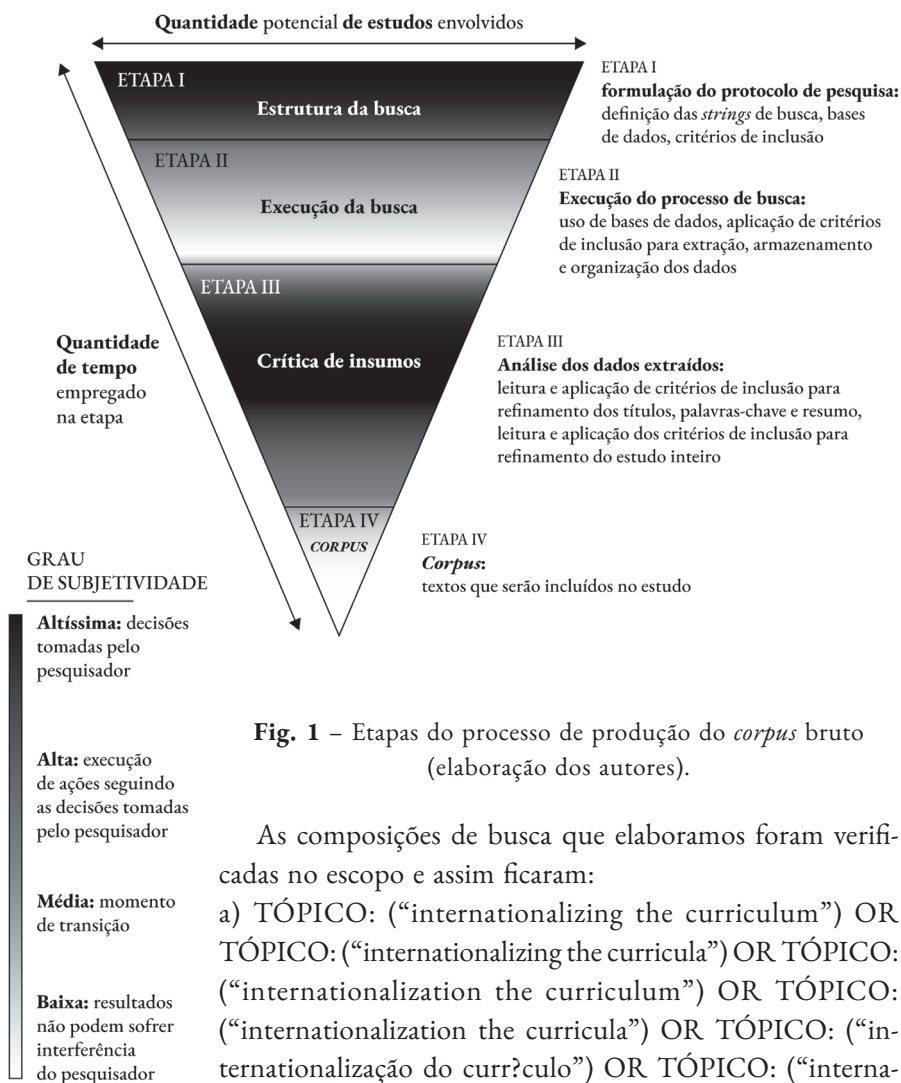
**Quantidade** potencial **de estudos** envolvidos

ETAPA I
**Estrutura da busca**

ETAPA II
**Execução da busca**

ETAPA III
**Crítica de insumos**

ETAPA IV
***CORPUS***

ETAPA I
**formulação do protocolo de pesquisa:** definição das *strings* de busca, bases de dados, critérios de inclusão

ETAPA II
**Execução do processo de busca:** uso de bases de dados, aplicação de critérios de inclusão para extração, armazenamento e organização dos dados

ETAPA III
**Análise dos dados extraídos:** leitura e aplicação de critérios de inclusão para refinamento dos títulos, palavras-chave e resumo, leitura e aplicação dos critérios de inclusão para refinamento do estudo inteiro

ETAPA IV
***Corpus*:** textos que serão incluídos no estudo

**Quantidade de tempo** empregado na etapa

GRAU DE SUBJETIVIDADE

**Altíssima:** decisões tomadas pelo pesquisador

**Alta:** execução de ações seguindo as decisões tomadas pelo pesquisador

**Média:** momento de transição

**Baixa:** resultados não podem sofrer interferência do pesquisador

**Fig. 1** – Etapas do processo de produção do *corpus* bruto (elaboração dos autores).

As composições de busca que elaboramos foram verificadas no escopo e assim ficaram:
a) TÓPICO: ("internationalizing the curriculum") OR TÓPICO: ("internationalizing the curricula") OR TÓPICO: ("internationalization the curriculum") OR TÓPICO: ("internationalization the curricula") OR TÓPICO: ("internationalização do curr?culo") OR TÓPICO: ("interna-